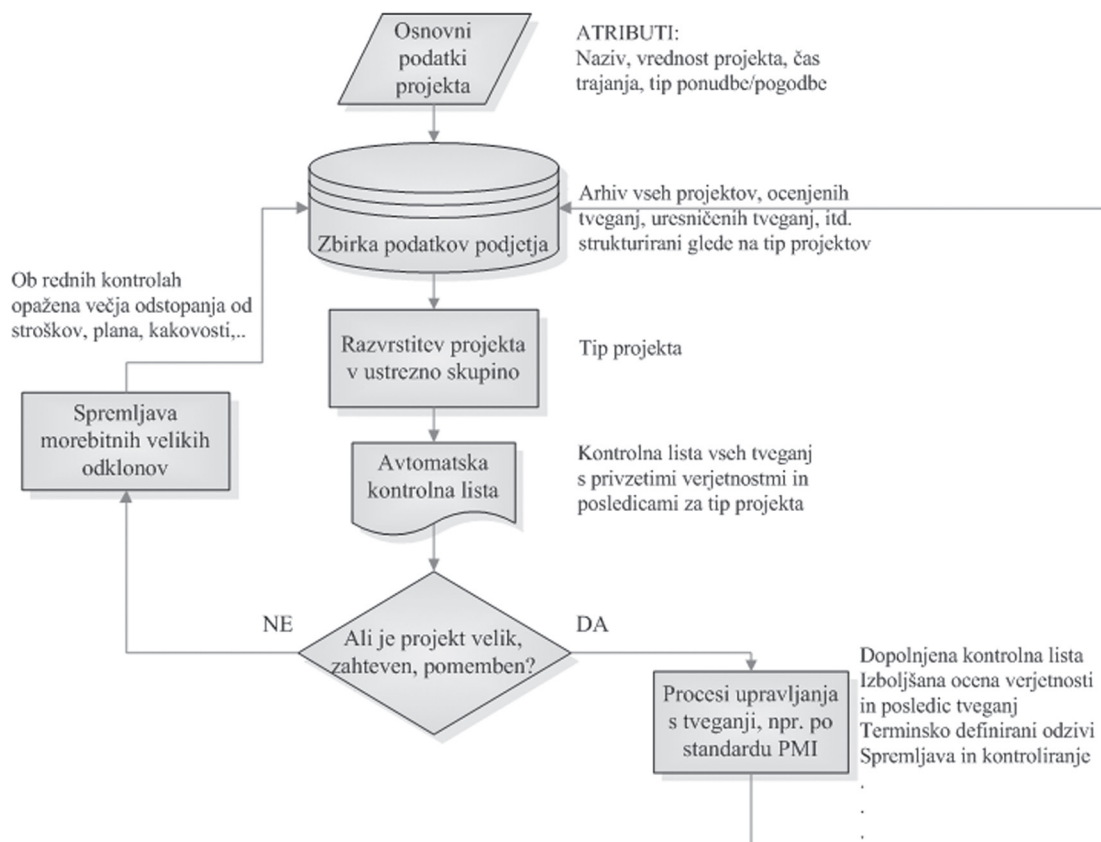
Osnovni podatki projekta

ATRIBUTI:
Naziv, vrednost projekta, čas trajanja, tip ponudbe/pogodbe

Zbirka podatkov podjetja

Arhiv vseh projektov, ocenjenih tveganj, uresničenih tveganj, itd. strukturirani glede na tip projektov

Ob rednih kontrolah opažena večja odstopanja od stroškov, plana, kakovosti,..

Razvrstitev projekta v ustrezno skupino

Tip projekta

Spremljava morebitnih velikih odklonov

Avtomatska kontrolna lista

Kontrolna lista vseh tveganj s privzetimi verjetnostmi in posledicami za tip projekta

NE

Ali je projekt velik, zahteven, pomemben?

DA

Procesi upravljanja s tveganji, npr. po standardu PMI

Dopolnjena kontrolna lista
Izboljšana ocena verjetnosti in posledic tveganj
Terminsko definirani odzivi
Spremljava in kontroliranje
.
.
.